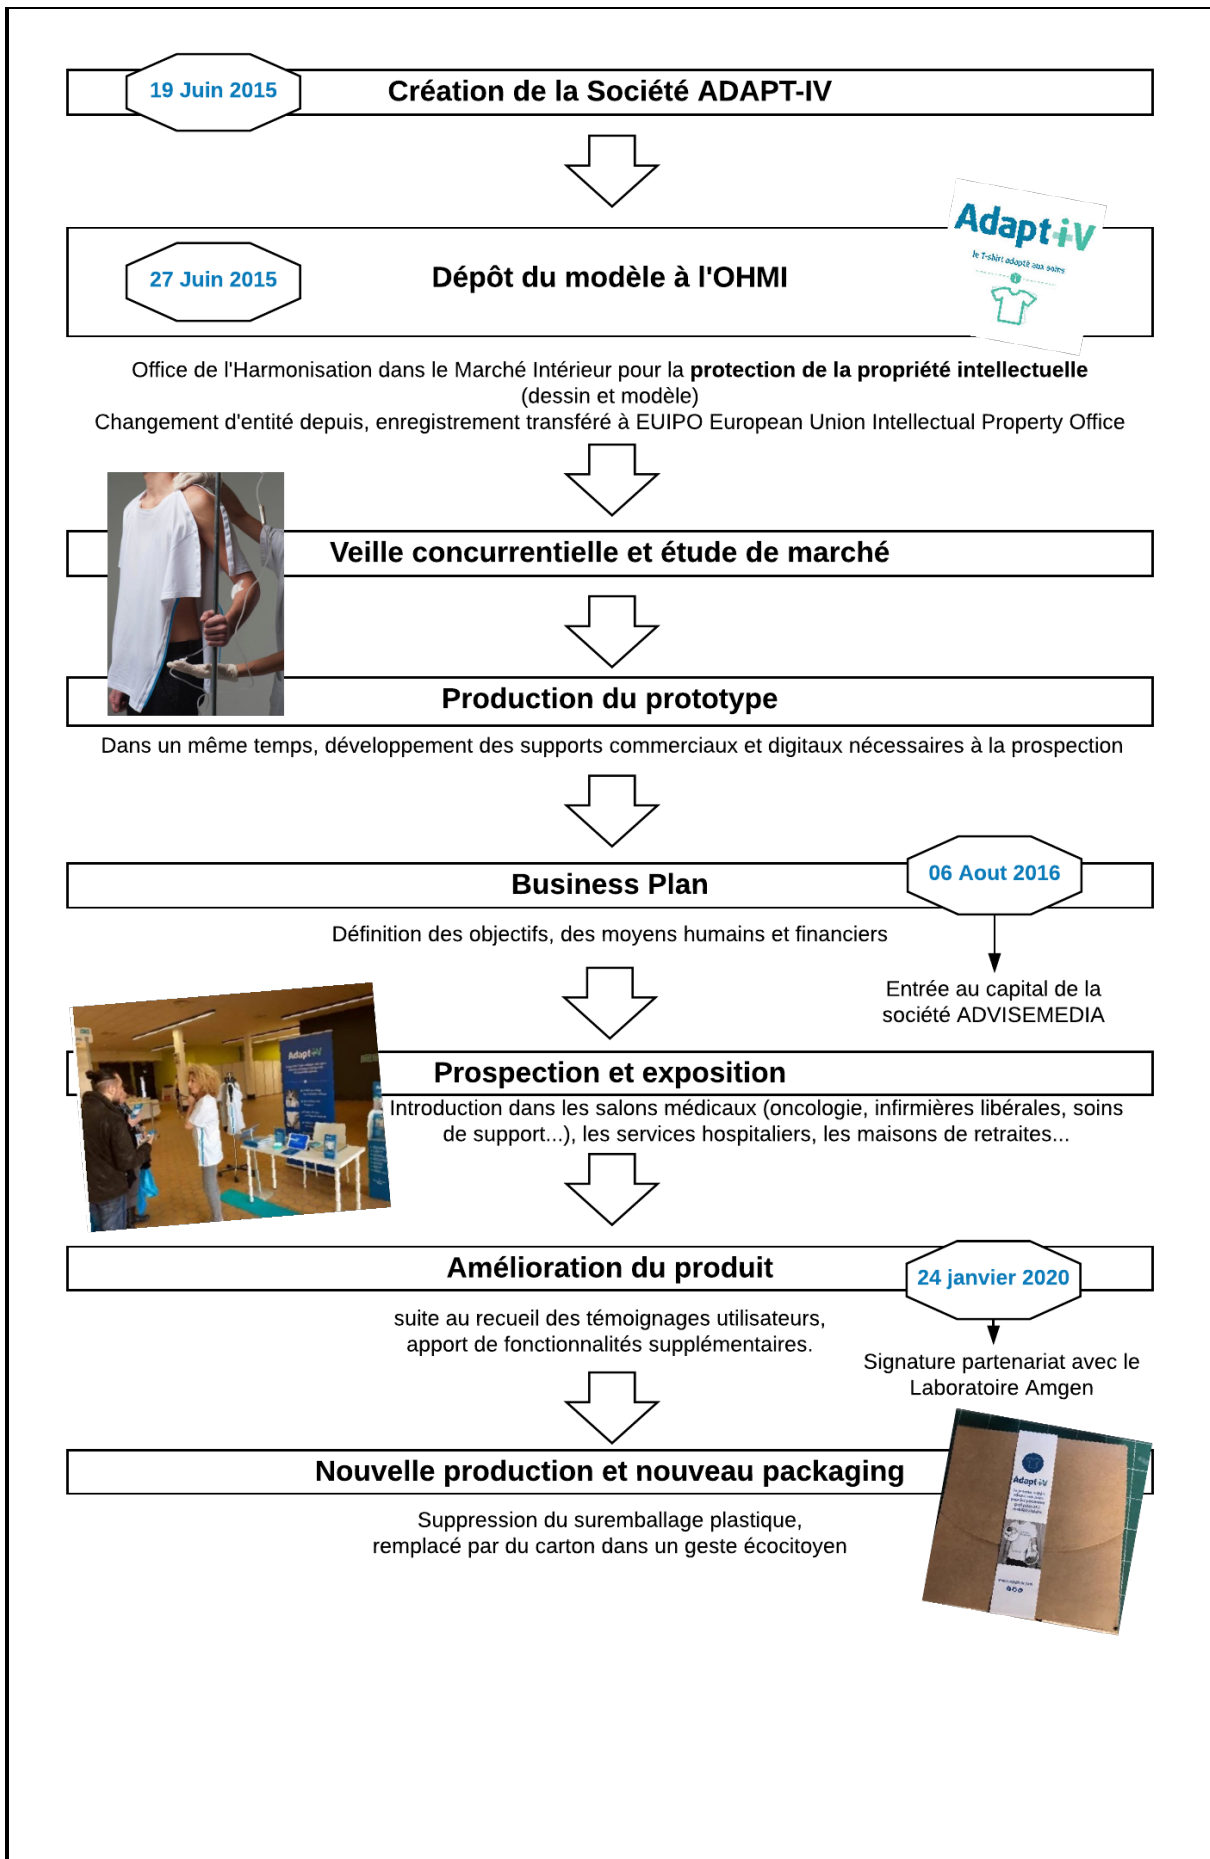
19 Juin 2015

Création de la Société ADAPT-IV

27 Juin 2015

Dépôt du modèle à l'OHMI

Adapt-iV
le T-shirt adapté aux soins

Office de l'Harmonisation dans le Marché Intérieur pour la **protection de la propriété intellectuelle** (dessin et modèle)
Changement d'entité depuis, enregistrement transféré à EUIPO European Union Intellectual Property Office

Veille concurrentielle et étude de marché

Production du prototype

Dans un même temps, développement des supports commerciaux et digitaux nécessaires à la prospection

Business Plan

06 Aout 2016

Définition des objectifs, des moyens humains et financiers

Entrée au capital de la société ADVISEMEDIA

Adapt-iV

Prospection et exposition

Introduction dans les salons médicaux (oncologie, infirmières libérales, soins de support...), les services hospitaliers, les maisons de retraites...

Amélioration du produit

24 janvier 2020

suite au recueil des témoignages utilisateurs, apport de fonctionnalités supplémentaires.

Signature partenariat avec le Laboratoire Amgen

Nouvelle production et nouveau packaging

Adapt-iV

Suppression du suremballage plastique, remplacé par du carton dans un geste écocitoyen